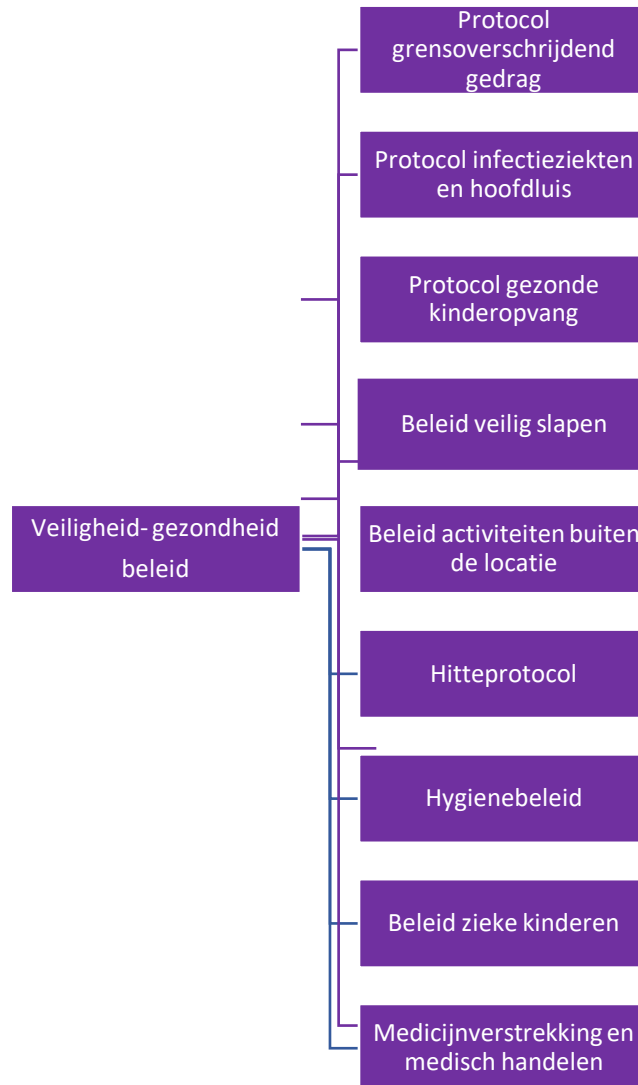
Veiligheid- gezondheid beleid

Protocol grensoverschrijdend gedrag

Protocol infectieziekten en hoofdluis

Protocol gezonde kinderopvang

Beleid veilig slapen

Beleid activiteiten buiten de locatie

Hitteprotocol

Hygienebeleid

Beleid zieke kinderen

Medicijnverstrekking en medisch handelen